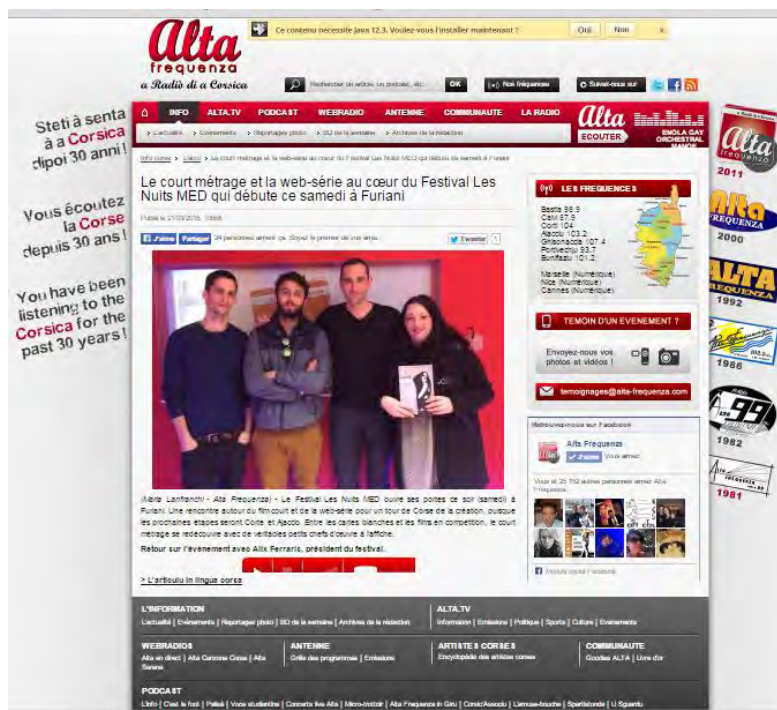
Alta frequenza
a Radiò di a Corsica

Ce contenu nécessite Java 12.3. Voulez-vous l'installer maintenant ? Oui Non

Rechercher un article, un podcast, etc... OK Nos fréquences Suivez-nous sur

INFO ALTA.TV PODCAST WEBRADIO ANTENNE COMMUNAUTE LA RADIO

> L'actualité > Evénements > Reportages photo > BD de la semaine > Archives de la rédaction

Alta ECOUTER EMOLA GAY ORCHESTRAL MANOE

Steti à senta à a Corsica dipoi 30 anni !

Vous écoutez la Corse depuis 30 ans !

You have been listening to the Corsica for the past 30 years !

Info corse > Ulacu > Le court métrage et la web-série au cœur du Festival Les Nuits MED qui débute ce samedi à Furiani

Le court métrage et la web-série au cœur du Festival Les Nuits MED qui débute ce samedi à Furiani

Publié le 21/03/2015, 10h56

J'aime Partager 24 personnes aiment ça. Soyez le premier de vos amis.

Tweeter 1

(Maria Lanfranchi - Alta Frequenza) - Le Festival Les Nuits MED ouvre ses portes ce soir (samedi) à Furiani. Une rencontre autour du film court et de la web-série pour un tour de Corse de la création, puisque les prochaines étapes seront Corte et Ajaccio. Entre les cartes blanches et les films en compétition, le court métrage se redécouvre avec de véritables petits chefs d'œuvre à l'affiche.

Retour sur l'événement avec Alix Ferraris, président du festival.

> L'articulu in lingua corsa

LES FREQUENCES
Bastia 98.9
Calvi 87.9
Corti 104
Aiacciu 103.2
Ghisonaccia 107.4
Portivechju 93.7
Bunifaziu 101.2
Marseille (Numérique)
Nice (Numérique)
Cannes (Numérique)

TEMOIN D'UN EVENEMENT ?
Envoyez-nous vos photos et vidéos !
temoignages@alta-frequenza.com

Retrouvez-nous sur Facebook
Alta Frequenza
J'aime Vous aimez.
Vous et 21 152 autres personnes aimez Alta Frequenza.
Module social Facebook

2011 2000 1992 1986 1982 1981

L'INFORMATION
L'actualité | Evénements | Reportages photo | BD de la semaine | Archives de la rédaction

ALTA.TV
Information | Emissions | Politique | Sports | Culture | Evenements

WEBRADIOS
Alta en direct | Alta Canzone Corse | Alta Sanaa

ANTENNE
Grille des programmes | Emissions

ARTISTI E CORSI E
Encyclopédie des artistes corses

COMMUNAUTE
Goodies ALTA | Livre d'or

PODCAST
L'info | C'est le foot | Palesi | Voce studiente | Concerts live Alta | Micro-trottoir | Alta Frequenza in Giru | Conic/Assoclu | L'amuse-bouche | Sportissimo | U Sguardu